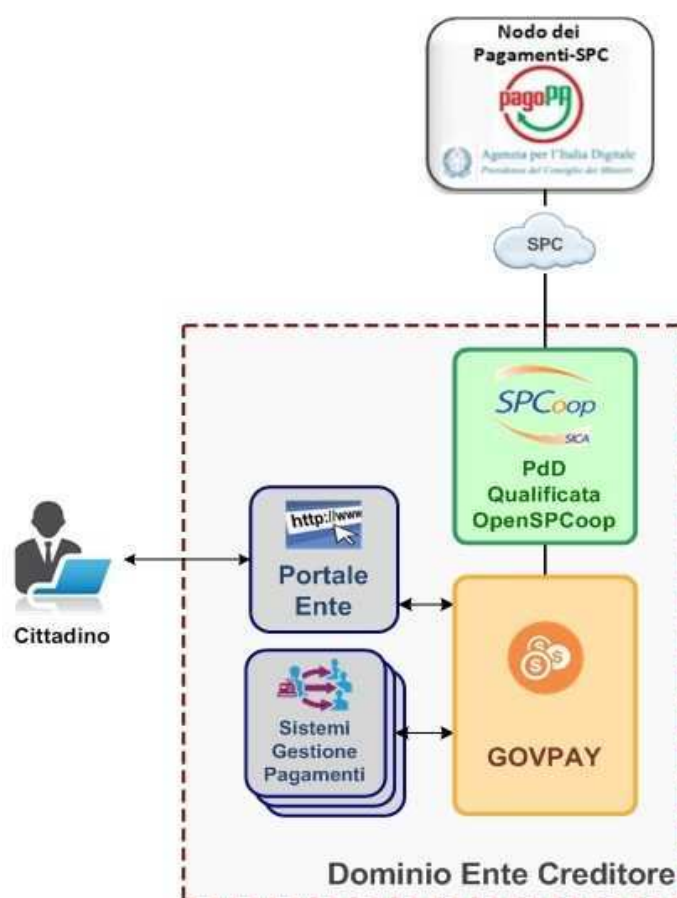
Nodo dei Pagamenti-SPC

pagoPA

Agenzia per l'Italia Digitale
Presidenza del Consiglio dei Ministri

SPC

SPCoop
SICA

PdD Qualificata OpenSPCoop

http://www

Portale Ente

Cittadino

Sistemi Gestione Pagamenti

GOVPAY

Dominio Ente Creditore